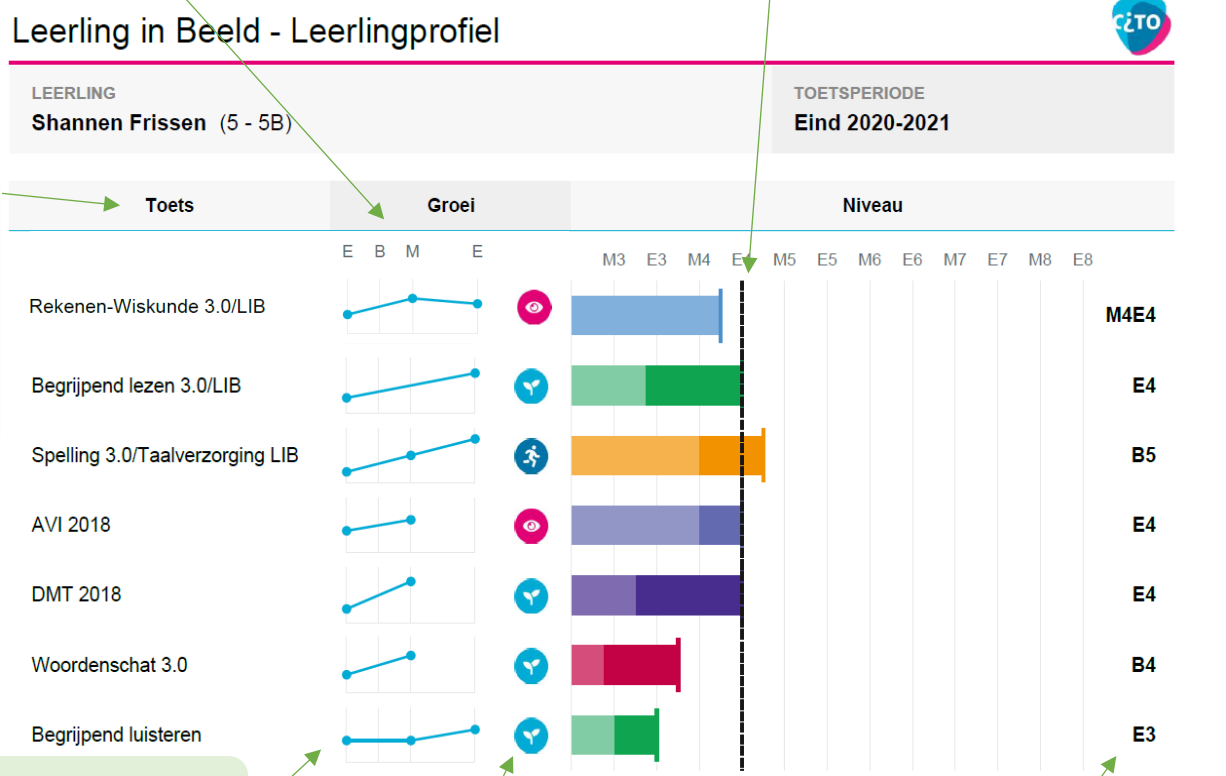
Leerling in Beeld - Leerlingprofiel

CITO

LEERLING
Shannen Frissen (5 - 5B)

TOETSPERIODE
Eind 2020-2021

| Toets | Groei | Niveau |
|---|---|---|

E B M E

M3 E3 M4 E4 M5 E5 M6 E6 M7 E7 M8 E8

| Toets | Niveau |
|---|---|
| Rekenen-Wiskunde 3.0/LIB | M4E4 |
| Begrijpend lezen 3.0/LIB | E4 |
| Spelling 3.0/Taalverzorging LIB | B5 |
| AVI 2018 | E4 |
| DMT 2018 | E4 |
| Woordenschat 3.0 | B4 |
| Begrijpend luisteren | E3 |